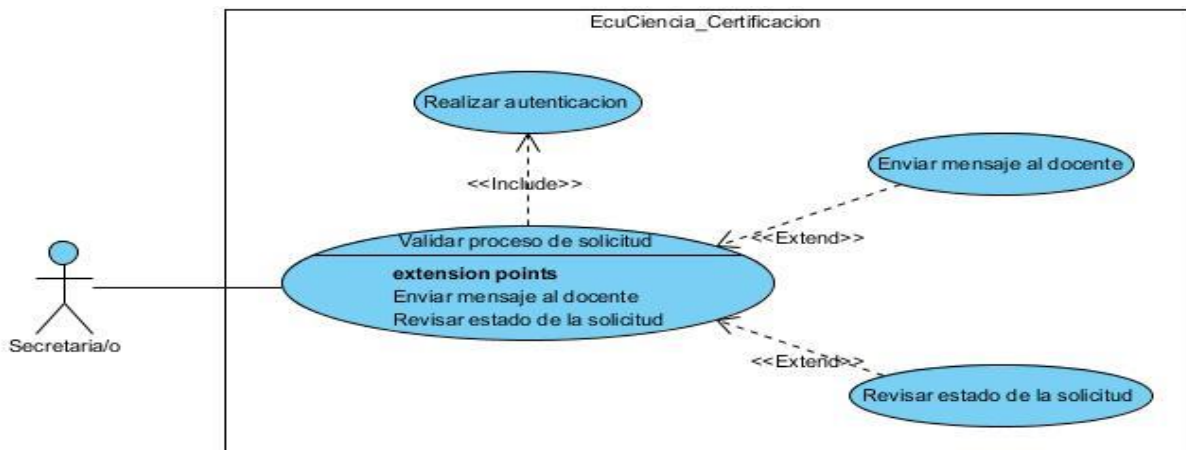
EcuCiencia_Certificacion

Realizar autenticacion

<<Include>>

Enviar mensaje al docente

Validar proceso de solicitud

<<Extend>>

extension points
Enviar mensaje al docente
Revisar estado de la solicitud

Secretaria/o

<<Extend>>

Revisar estado de la solicitud